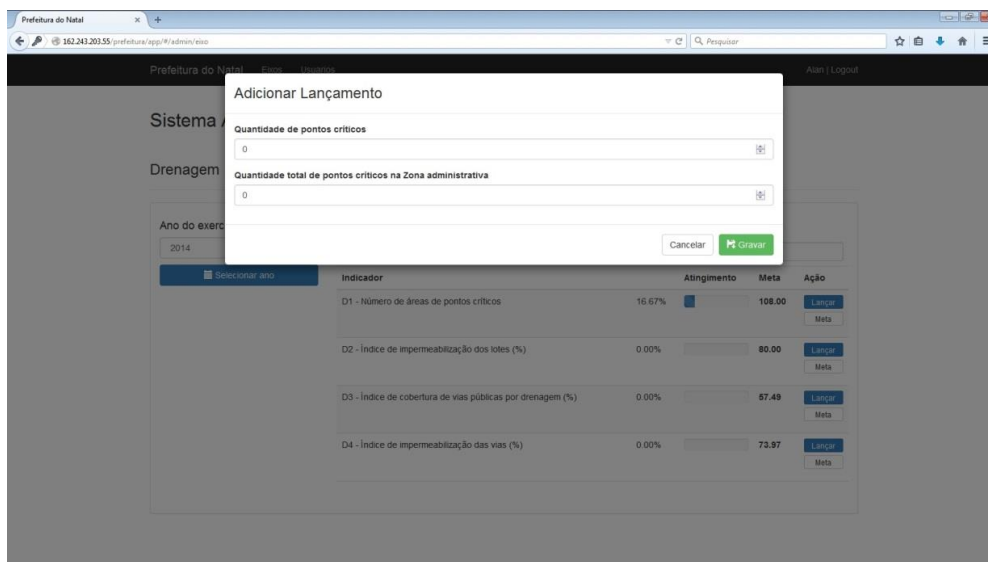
Prefeitura do Natal

162.243.203.55/prefeitura/app/#/admin/eixo

Pesquisar

Prefeitura do Natal Eixos Usuarios

Alan | Logout

Sistema

Drenagem

Ano do exerc

2014

Selecionar ano

Adicionar Lançamento

Quantidade de pontos criticos

0

Quantidade total de pontos criticos na Zona administrativa

0

Cancelar

Gravar

| Indicador | | Atingimento | Meta | Ação |
|---|---|---|---|---|
| D1 - Número de áreas de pontos críticos | 16.67% | | 108.00 | Lançar Meta |
| D2 - Índice de impermeabilização dos lotes (%) | 0.00% | | 80.00 | Lançar Meta |
| D3 - Índice de cobertura de vias públicas por drenagem (%) | 0.00% | | 57.49 | Lançar Meta |
| D4 - Índice de impermeabilização das vias (%) | 0.00% | | 73.97 | Lançar Meta |